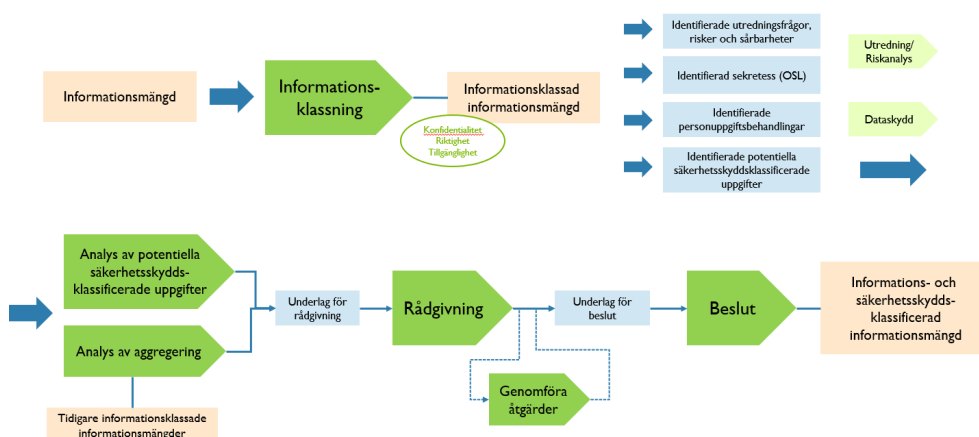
Informationsmängd

Informationsklassning

Informationsklassad informationsmängd

Konfidentialitet
Riktighet
Tillgänglighet

Identifierade utredningsfrågor, risker och sårbarheter

Identifierad sekretess (OSL)

Identifierade personuppgiftsbehandlingar

Identifierade potentiella säkerhetsskyddsklassificerade uppgifter

Utredning/ Riskanalys

Dataskydd

Analys av potentiella säkerhetsskyddsklassificerade uppgifter

Analys av aggregering

Tidigare informationsklassade informationsmängder

Underlag för rådgivning

Rådgivning

Genomföra åtgärder

Underlag för beslut

Beslut

Informations- och säkerhetsskyddsklassificerad informationsmängd